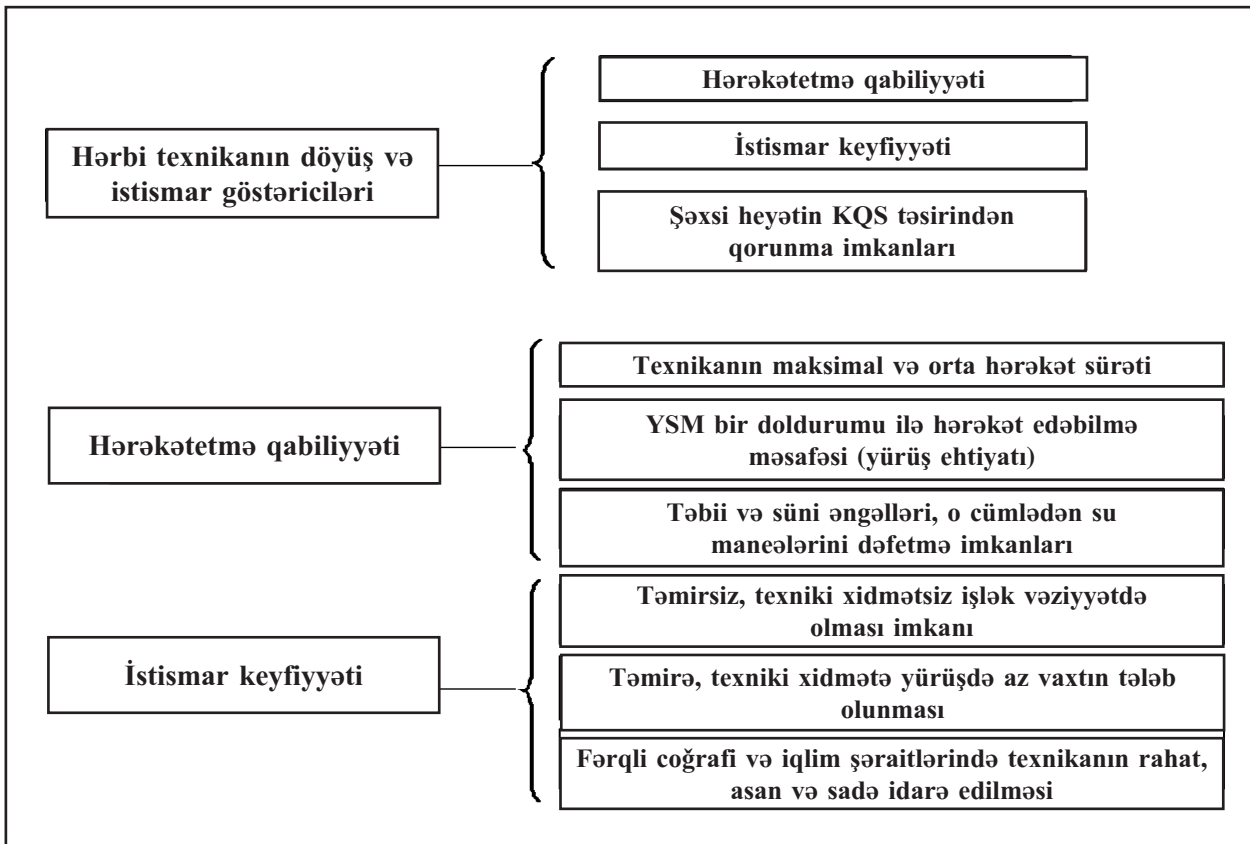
Hərbi texnikanın döyüş və istismar göstəriciləri

Hərəkətetmə qabiliyyəti

İstismar keyfiyyəti

Şəxsi heyətin KQS təsirindən qorunma imkanları

Hərəkətetmə qabiliyyəti

Texnikanın maksimal və orta hərəkət sürəti

YSM bir doldurumu ilə hərəkət edəbilmə məsafəsi (yürüş ehtiyatı)

Təbii və süni əngəlləri, o cümlədən su maneələrini dəfetmə imkanları

İstismar keyfiyyəti

Təmirsiz, texniki xidmətsiz işlək vəziyyətdə olması imkanı

Təmirə, texniki xidmətə yürüşdə az vaxtın tələb olunması

Fərqli coğrafi və iqlim şəraitlərində texnikanın rahat, asan və sadə idarə edilməsi